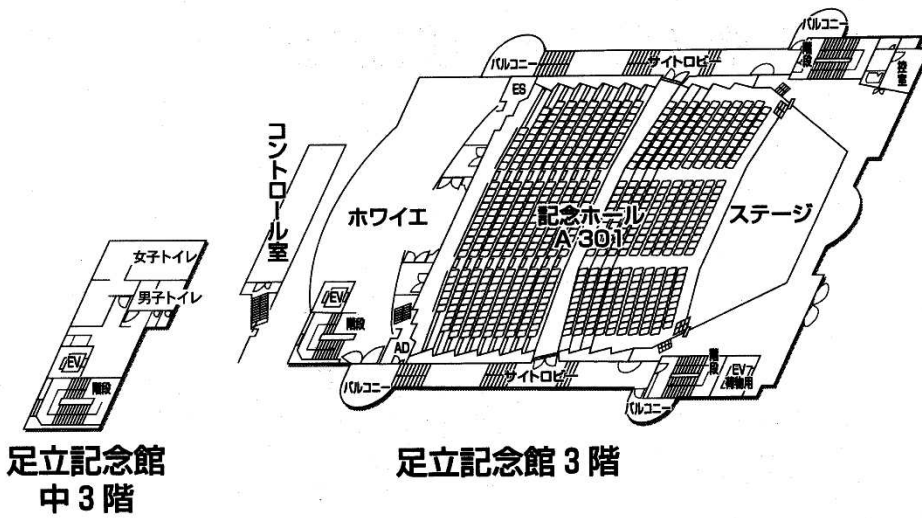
バルコニー

階段

控室

バルコニー

サイトロビー

ES

コントロール室

ホワイエ

記念ホール
A 301

ステージ

女子トイレ

男子トイレ

EV

階段

EV

階段

AD

バルコニー

サイトロビー

階段

EV
荷物用

バルコニー

足立記念館
中 3 階

足立記念館 3 階